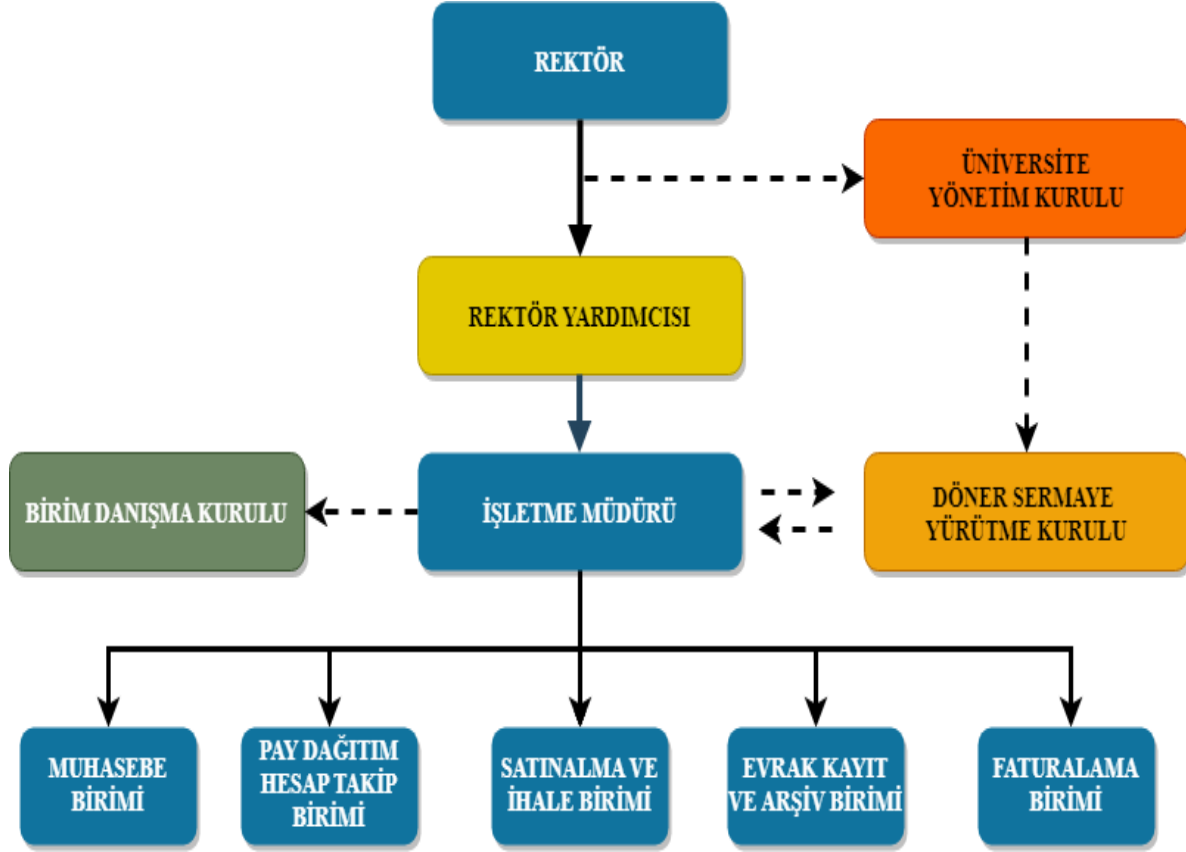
REKTÖR

ÜNİVERSİTE YÖNETİM KURULU

REKTÖR YARDIMCISI

BİRİM DANIŞMA KURULU

İŞLETME MÜDÜRÜ

DÖNER SERMAYE YÜRÜTME KURULU

MUHASEBE BİRİMİ

PAY DAĞITIM HESAP TAKİP BİRİMİ

SATINALMA VE İHALE BİRİMİ

EVRAK KAYIT VE ARŞİV BİRİMİ

FATURALAMA BİRİMİ